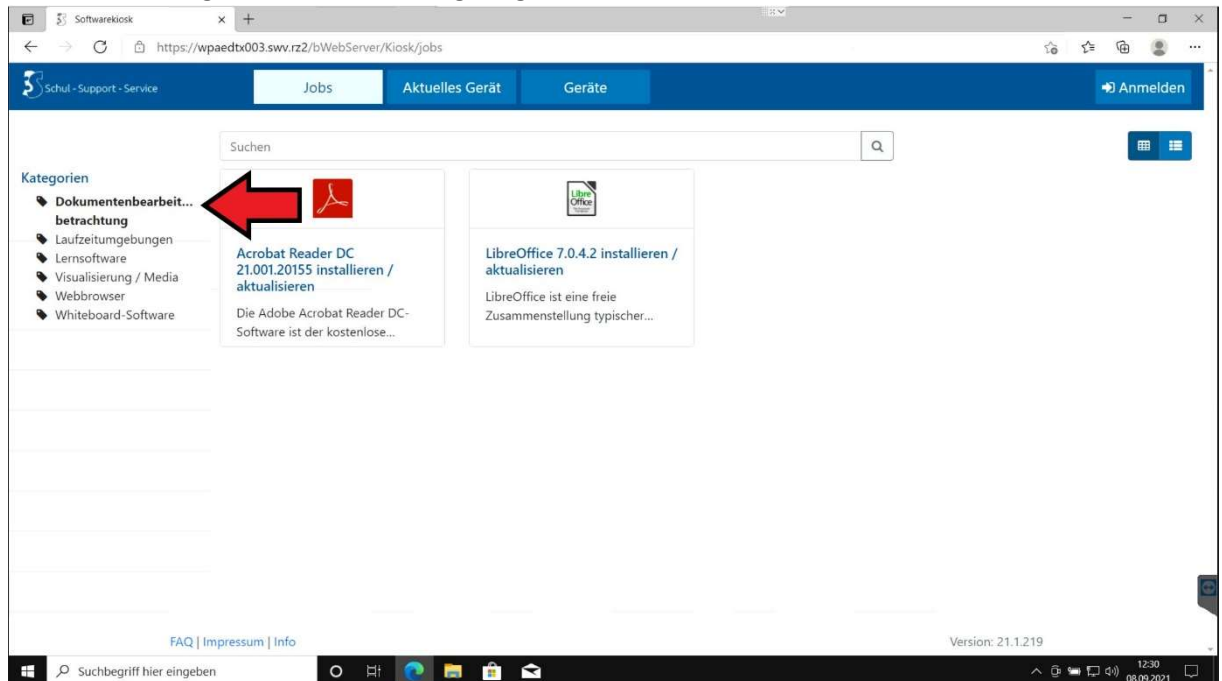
Softwarekiosk

https://wpaedtx003.swv.rz2/bWebServer/Kiosk/jobs

Schul - Support - Service

Jobs

Aktuelles Gerät

Geräte

Anmelden

Suchen

Kategorien

Dokumentenbearbeit... betrachtung

Laufzeitumgebungen

Lernsoftware

Visualisierung / Media

Webbrowser

Whiteboard-Software

Acrobat Reader DC 21.001.20155 installieren / aktualisieren

Die Adobe Acrobat Reader DC-Software ist der kostenlose...

Libre Office

LibreOffice 7.0.4.2 installieren / aktualisieren

LibreOffice ist eine freie Zusammenstellung typischer...

FAQ | Impressum | Info

Version: 21.1.219

Suchbegriff hier eingeben

12:30
08.09.2021